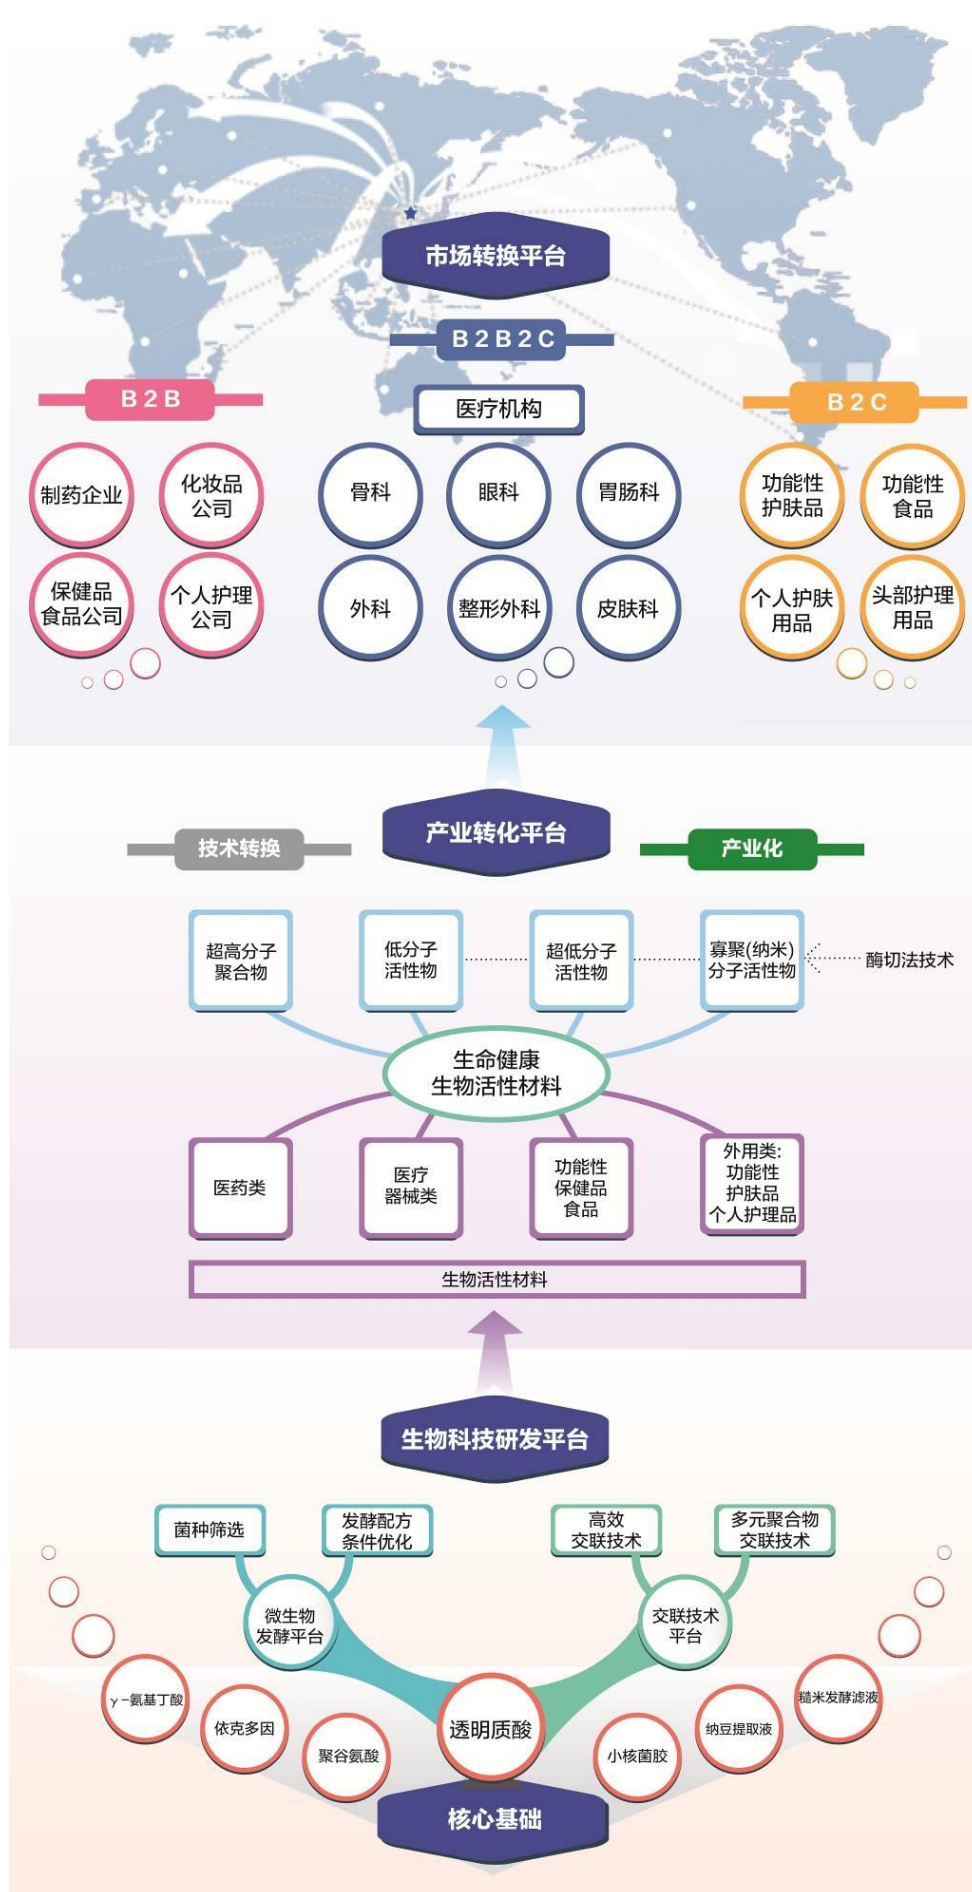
市场转换平台

B2B2C

B2B

医疗机构

B2C

制药企业

化妆品公司

骨科

眼科

胃肠科

功能性护肤品

功能性食品

保健品食品公司

个人护理公司

外科

整形外科

皮肤科

个人护肤用品

头部护理用品

技术转换

产业转化平台

产业化

超高分子聚合物

低分子活性物

超低分子活性物

寡聚(纳米)分子活性物

酶切法技术

生命健康生物活性材料

医药类

医疗器械类

功能性保健品食品

外用类:功能性护肤品个人护理品

生物活性材料

生物科技研发平台

菌种筛选

发酵配方条件优化

高效交联技术

多元聚合物交联技术

微生物发酵平台

交联技术平台

γ-氨基丁酸

依克多因

聚谷氨酸

透明质酸

小核菌胶

纳豆提取液

糙米发酵滤液

核心基础